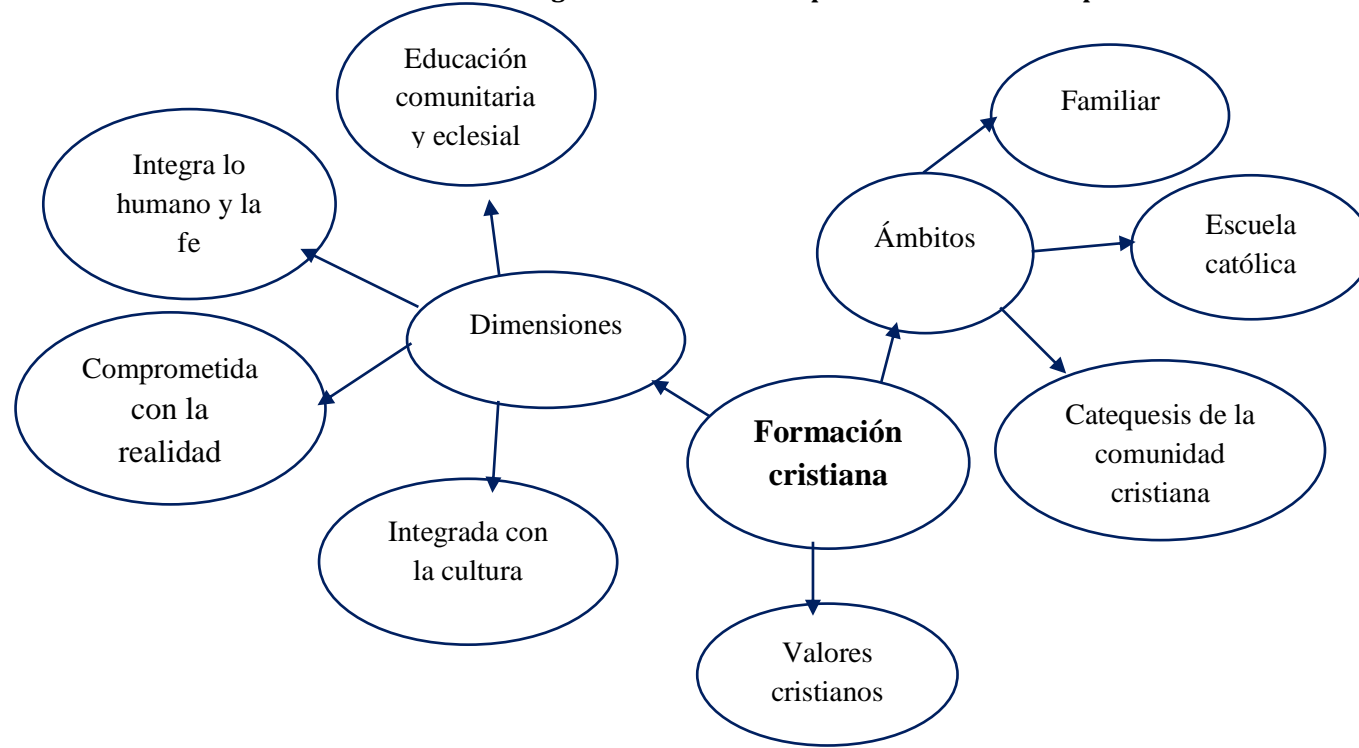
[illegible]

Educación comunitaria y eclesial

Integra lo humano y la fe

Dimensiones

Comprometida con la realidad

Integrada con la cultura

Formación cristiana

Ámbitos

Familiar

Escuela católica

Catequesis de la comunidad cristiana

Valores cristianos